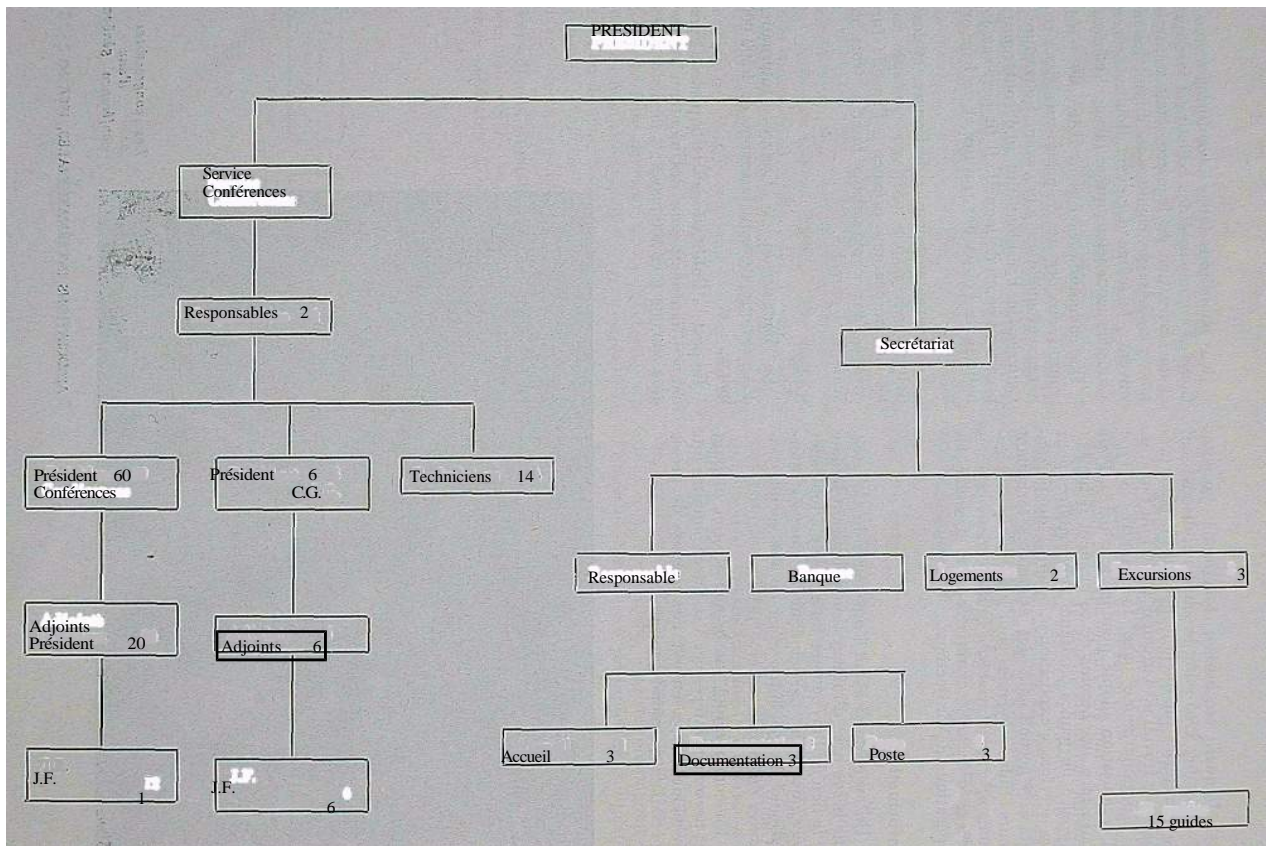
PRESIDENT

Service Conférences

Responsables 2

Secrétariat

Président 60 Conférences

Président 6 C.G.

Techniciens 14

Responsable

Banque

Logements 2

Excursions 3

Adjoints Président 20

Adjoints 6

Accueil 3

Documentation 3

Poste 3

J.F. 1

J.F. 6

15 guides